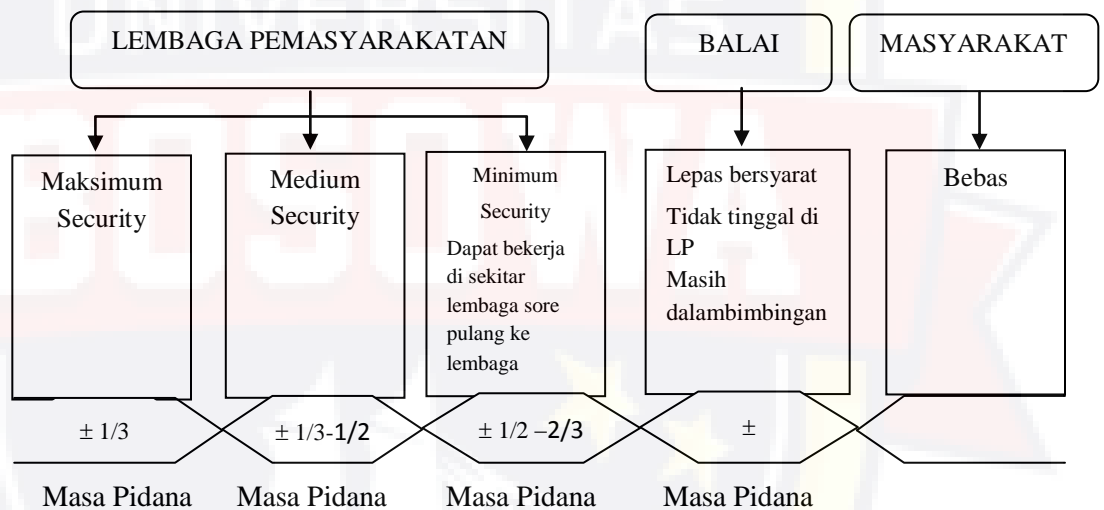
LEMBAGA PEMASYARAKATAN

BALAI

MASYARAKAT

Maksimum Security

Medium Security

Minimum Security

Dapat bekerja di sekitar lembaga sore pulang ke lembaga

Lepas bersyarat

Tidak tinggal di LP

Masih dalambimbingan

Bebas

± 1/3

± 1/3-1/2

± 1/2 –2/3

±

Masa Pidana

Masa Pidana

Masa Pidana

Masa Pidana